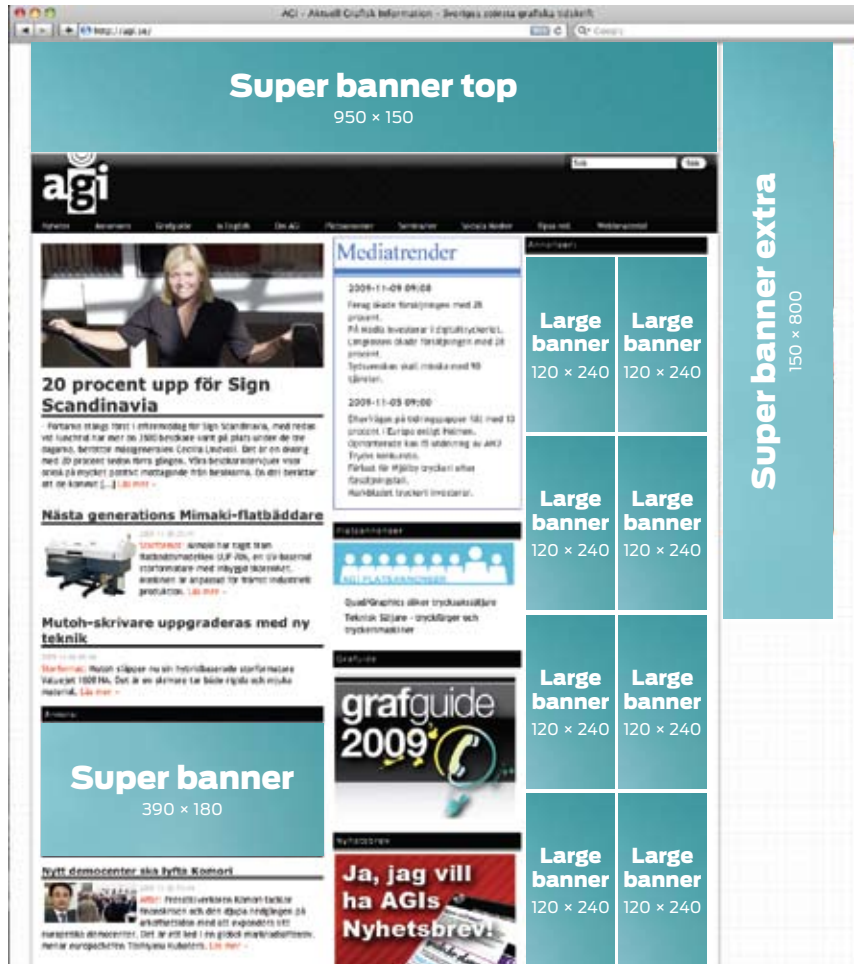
AGI - Aktuell Grafisk Information - Sveriges största grafiska tidskrift

http://agi.se/

Super banner top
950 × 150

agi

Sök

Mediatrender

2009-11-09 09:08
Fenag ökade försäljningen med 28 procent.
På Modio investerar i digitaltryckeriet.
Sytsvenskan skall minska med 90 tjänster.

2009-11-05 09:00
Efterfrågan på tidningspapper föll med 13 procent i Europa enligt Holmen.
Opinionstrade kan få undersöka av AKJ Tryck.
Förlust för Mjällby tryckeri efter försäljningsfall.

20 procent upp för Sign Scandinavia

Läs mer »

Nästa generations Mimaki-flatbäddare

Läs mer »

Mutoh-skrivare uppgraderas med ny teknik

Läs mer »

Annons

Super banner
390 × 180

Nytt democenter ska lyfta Komori

Läs mer »

Platsannonser

AGI PLATSANNONSER

Quad/Graphics söker trycksaksäljare
Teknisk Säljare - tryckfärger och tryckerimaskiner

Grafguide

grafguide 2009

Nyhetsbrev

Ja, jag vill ha AGIs Nyhetsbrev!

Annonser

Large banner
120 × 240

Large banner
120 × 240

Large banner
120 × 240

Large banner
120 × 240

Large banner
120 × 240

Large banner
120 × 240

Large banner
120 × 240

Large banner
120 × 240

Super banner extra
150 × 800